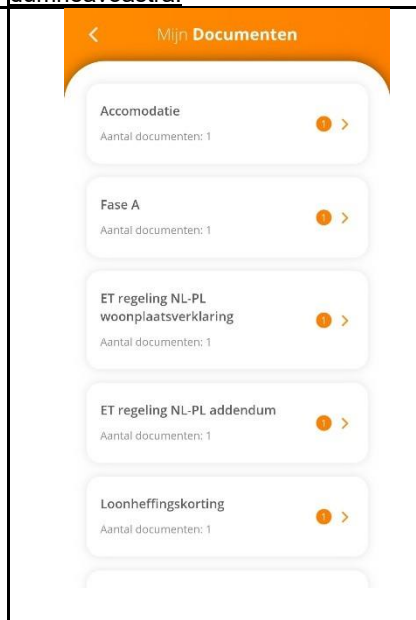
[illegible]

<

Mijn Documenten

Accomodatie
Aantal documenten: 1
1 >

Fase A
Aantal documenten: 1
1 >

ET regeling NL-PL woonplaatsverklaring
Aantal documenten: 1
1 >

ET regeling NL-PL addendum
Aantal documenten: 1
1 >

Loonheffingskorting
Aantal documenten: 1
1 >